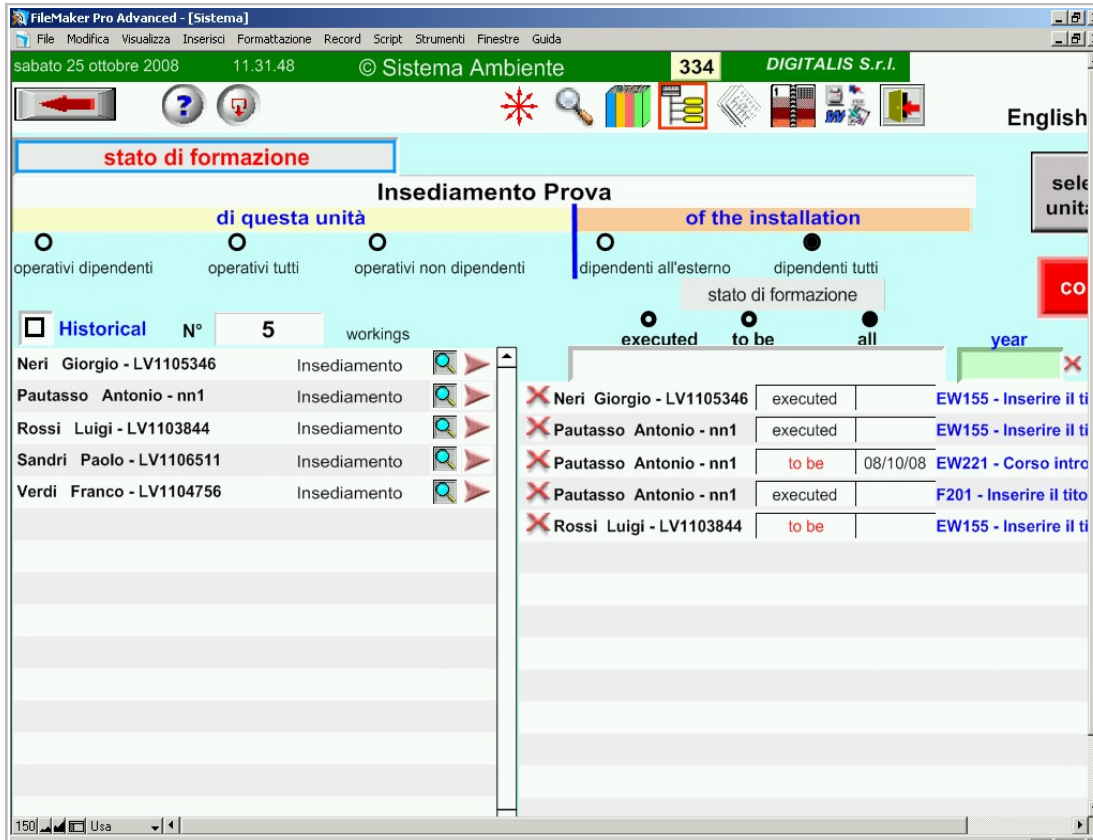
FileMaker Pro Advanced - [Sistema]

File Modifica Visualizza Inserisci Formattazione Record Script Strumenti Finestre Guida

sabato 25 ottobre 2008 11.31.48 © Sistema Ambiente 334 DIGITALIS S.r.l.

English

stato di formazione

sele unit

Insediamento Prova

di questa unità

of the installation

operativi dipendenti operativi tutti operativi non dipendenti dipendenti all'esterno dipendenti tutti

co

stato di formazione

Historical N° 5 workings

executed to be all

year

| | |
|---|---|
| Neri Giorgio - LV1105346 | Insediamento |
| Pautasso Antonio - nn1 | Insediamento |
| Rossi Luigi - LV1103844 | Insediamento |
| Sandri Paolo - LV1106511 | Insediamento |
| Verdi Franco - LV1104756 | Insediamento |

| | | | |
|---|---|---|---|
| Neri Giorgio - LV1105346 | executed | | EW155 - Inserire il ti |
| Pautasso Antonio - nn1 | executed | | EW155 - Inserire il ti |
| Pautasso Antonio - nn1 | to be | 08/10/08 | EW221 - Corso intro |
| Pautasso Antonio - nn1 | executed | | F201 - Inserire il tito |
| Rossi Luigi - LV1103844 | to be | | EW155 - Inserire il ti |

150 Usa